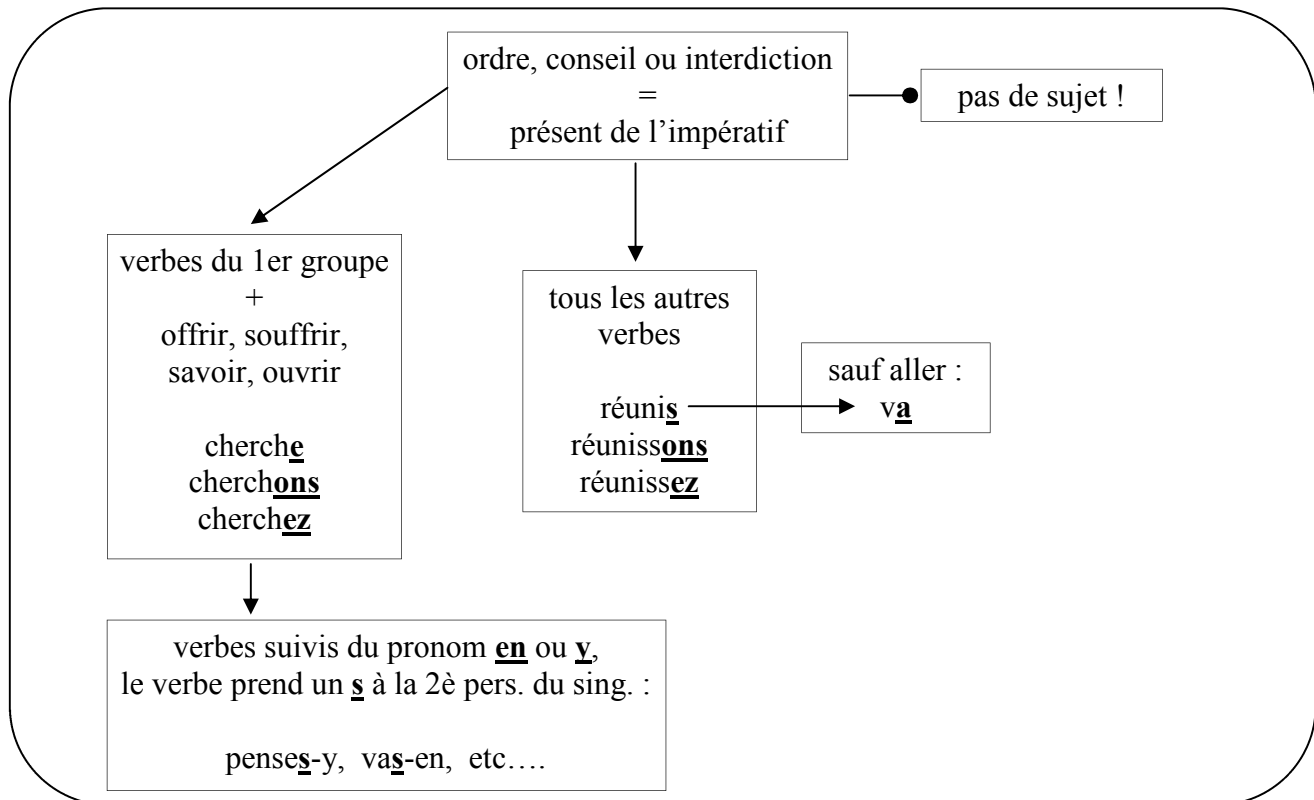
ordre, conseil ou interdiction
=
présent de l’impératif

pas de sujet !

verbes du 1er groupe
+
offrir, souffrir, savoir, ouvrir

cherche
cherchons
cherchez

tous les autres verbes

réunis
réunissons
réunissez

sauf aller :
va

verbes suivis du pronom en ou y,
le verbe prend un s à la 2è pers. du sing. :

penses-y, vas-en, etc….